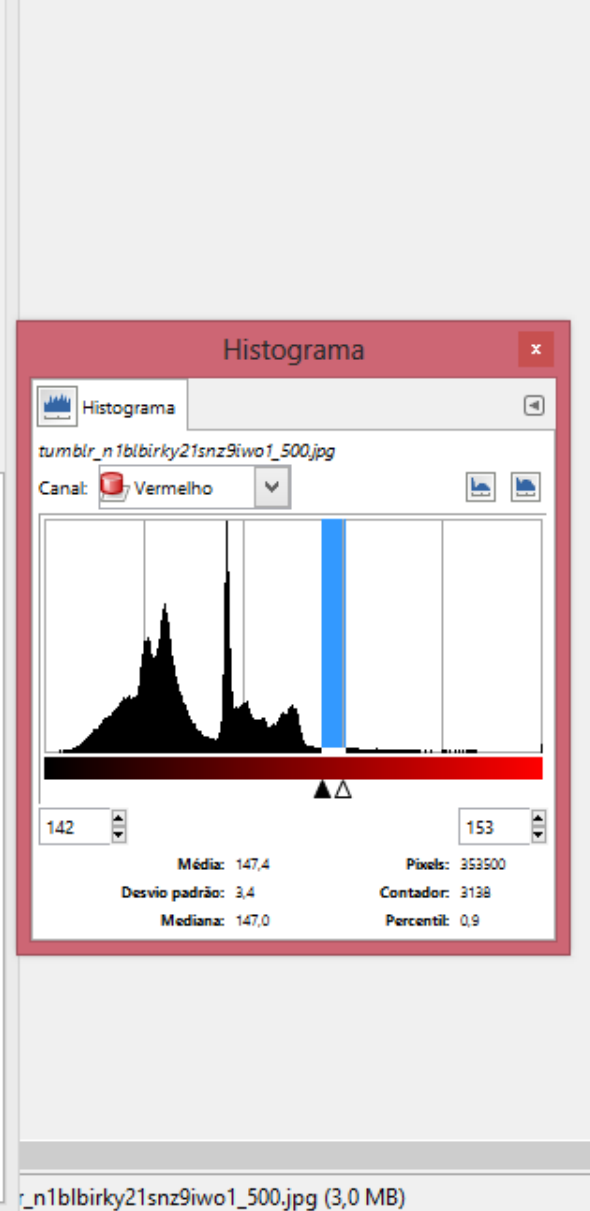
Histograma

×

Histograma

tumblr_n1blbirky21snz9iwo1_500.jpg

Canal: Vermelho

142

153

Média: 147,4

Desvio padrão: 3,4

Mediana: 147,0

Pixels: 353500

Contador: 3138

Percentil: 0,9

r_n1blbirky21snz9iwo1_500.jpg (3,0 MB)